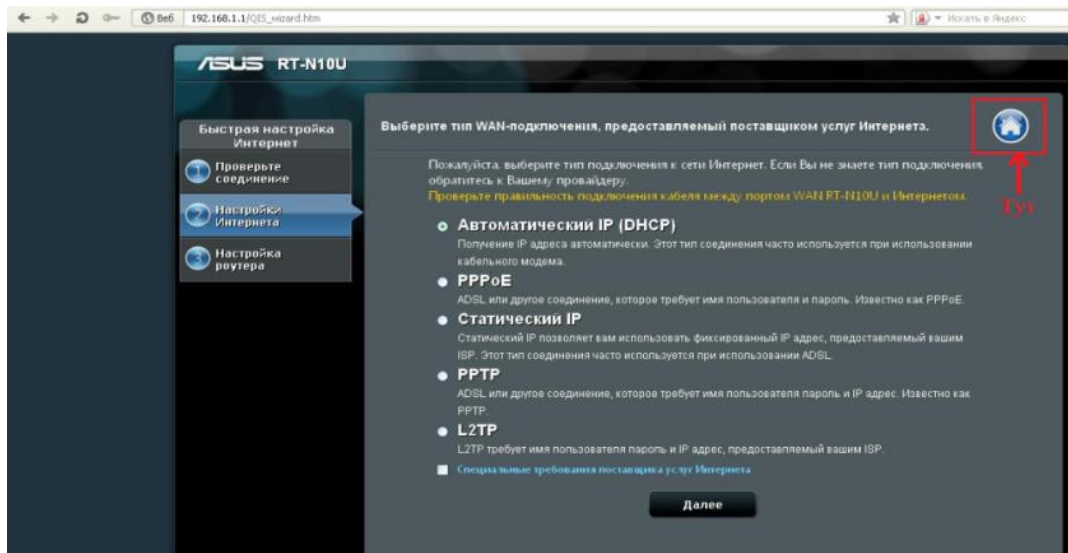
Веб 192.168.1.1/QIS_wizard.htm

Искать в Яндекс

ASUS RT-N10U

Быстрая настройка Интернет

1 Проверьте соединение

2 Настройка Интернета

3 Настройка роутера

Выберите тип WAN-подключения, предоставляемый поставщиком услуг Интернета.

Тут

Пожалуйста, выберите тип подключения к сети Интернет. Если Вы не знаете тип подключения, обратитесь к Вашему провайдеру.
Проверьте правильность подключения кабеля между портом WAN RT-N10U и Интернетом.

Автоматический IP (DHCP)
Получение IP адреса автоматически. Этот тип соединения часто используется при использовании кабельного модема.

PPPoE
ADSL или другое соединение, которое требует имя пользователя и пароль. Известно как PPPoE.

Статический IP
Статический IP позволяет вам использовать фиксированный IP адрес, предоставляемый вашим ISP. Этот тип соединения часто используется при использовании ADSL.

PPTP
ADSL или другое соединение, которое требует имя пользователя пароль и IP адрес. Известно как PPTP.

L2TP
L2TP требует имя пользователя пароль и IP адрес, предоставляемый вашим ISP.

Специальные требования поставщика услуг Интернета

Далее